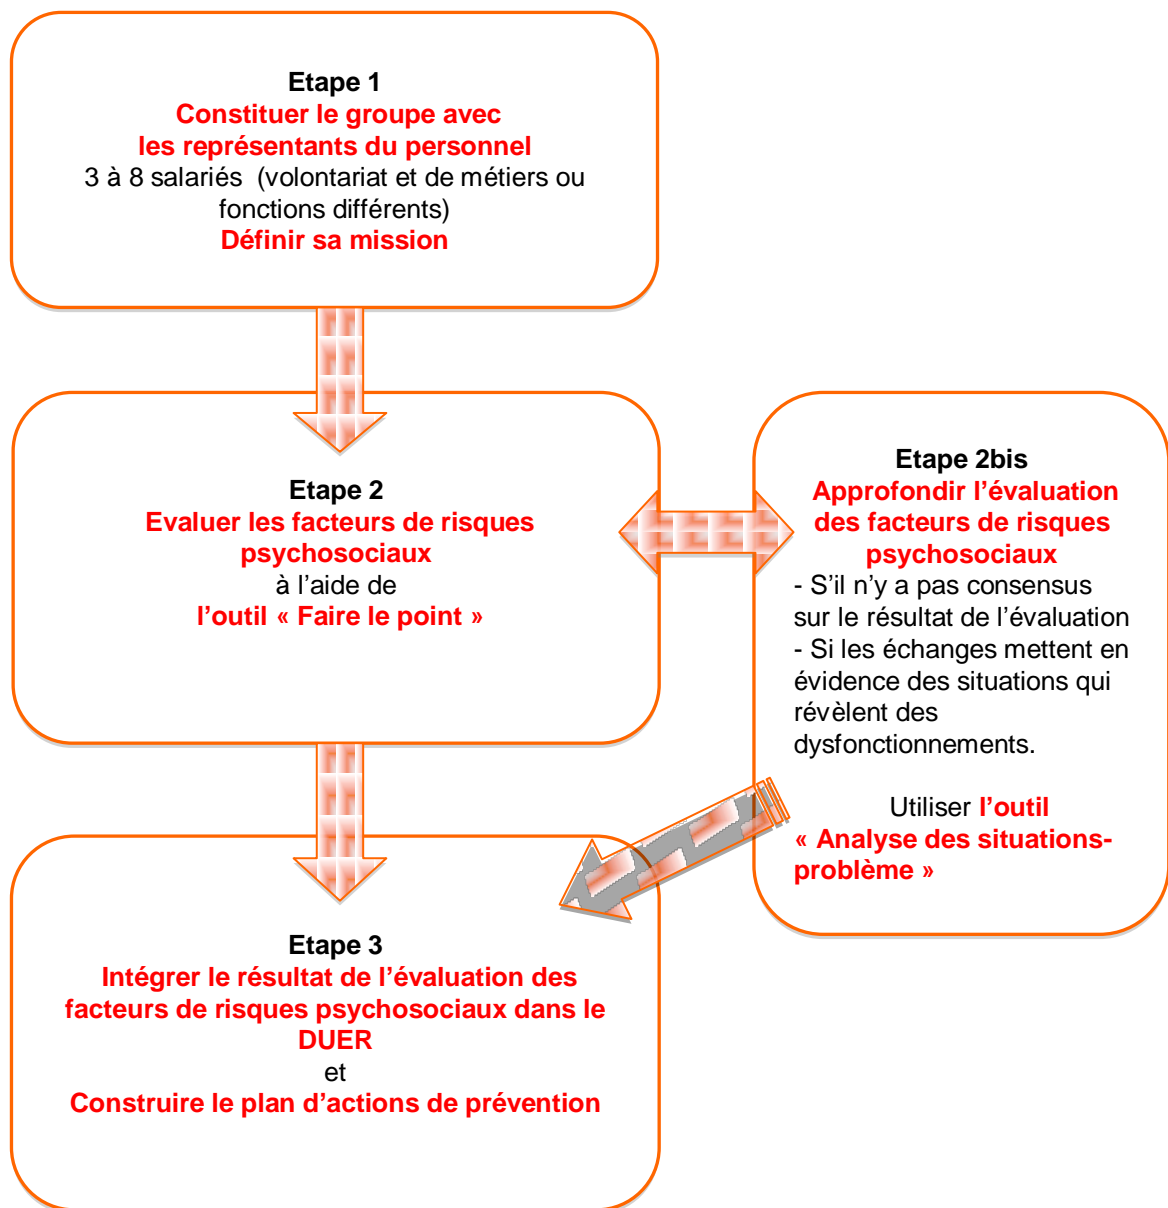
Etape 1
Constituer le groupe avec
les représentants du personnel
3 à 8 salariés (volontariat et de métiers ou fonctions différents)
Définir sa mission

Etape 2
Evaluer les facteurs de risques psychosociaux
à l'aide de
l'outil « Faire le point »

Etape 2bis
Approfondir l'évaluation des facteurs de risques psychosociaux
- S'il n'y a pas consensus sur le résultat de l'évaluation
- Si les échanges mettent en évidence des situations qui révèlent des dysfonctionnements.

Utiliser l'outil « Analyse des situations-problème »

Etape 3
Intégrer le résultat de l'évaluation des facteurs de risques psychosociaux dans le DUER
et
Construire le plan d'actions de prévention